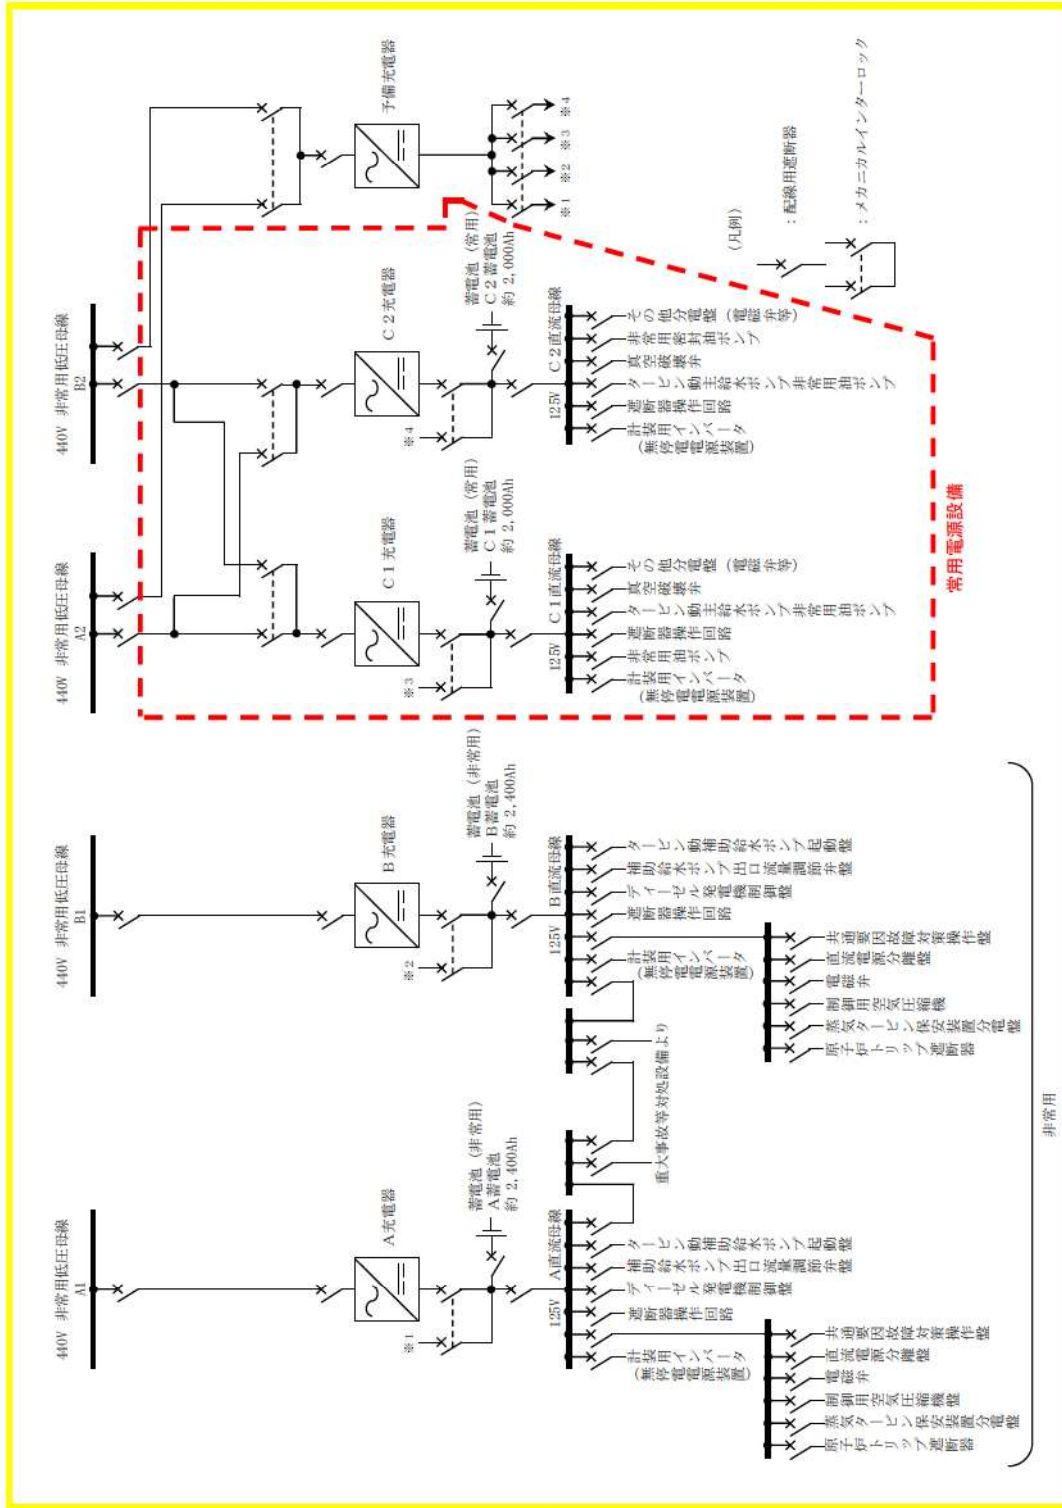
440V 非常用低圧母線 B2

440V 非常用低圧母線 A2

440V 非常用低圧母線 B1

440V 非常用低圧母線 A1

予備充電器

※4 ※3 ※2 ※1

（凡例）

：配線用遮断器

：メカニカルインターロック

C2充電器

蓄電池（常用） C2蓄電池 約2,000Ah

※4

C2直流母線 125V

その他分電盤（電磁弁等）
非常用密封油ポンプ
真空破壊弁
タービン動主給水ポンプ非常用油ポンプ
遮断器操作回路
計装用インバータ（無停電電源装置）

C1充電器

蓄電池（常用） C1蓄電池 約2,000Ah

※3

C1直流母線 125V

その他分電盤（電磁弁等）
真空破壊弁
タービン動主給水ポンプ非常用油ポンプ
遮断器操作回路
非常用油ポンプ
計装用インバータ（無停電電源装置）

常用電源設備

B充電器

蓄電池（非常用） B蓄電池 約2,400Ah

※2

B直流母線 125V

タービン動補助給水ポンプ起動盤
補助給水ポンプ出口流量調節弁盤
ディーゼル発電機制御盤
遮断器操作回路
計装用インバータ（無停電電源装置）

共通要因故障対策操作盤
直流電源分離盤
電磁弁
制御用空気圧縮機
蒸気タービン保安装置分電盤
原子炉トリップ遮断器

重大事故等対処設備より

A充電器

蓄電池（非常用） A蓄電池 約2,400Ah

※1

A直流母線 125V

タービン動補助給水ポンプ起動盤
補助給水ポンプ出口流量調節弁盤
ディーゼル発電機制御盤
遮断器操作回路
計装用インバータ（無停電電源装置）

共通要因故障対策操作盤
直流電源分離盤
電磁弁
制御用空気圧縮機盤
蒸気タービン保安装置分電盤
原子炉トリップ遮断器

非常用